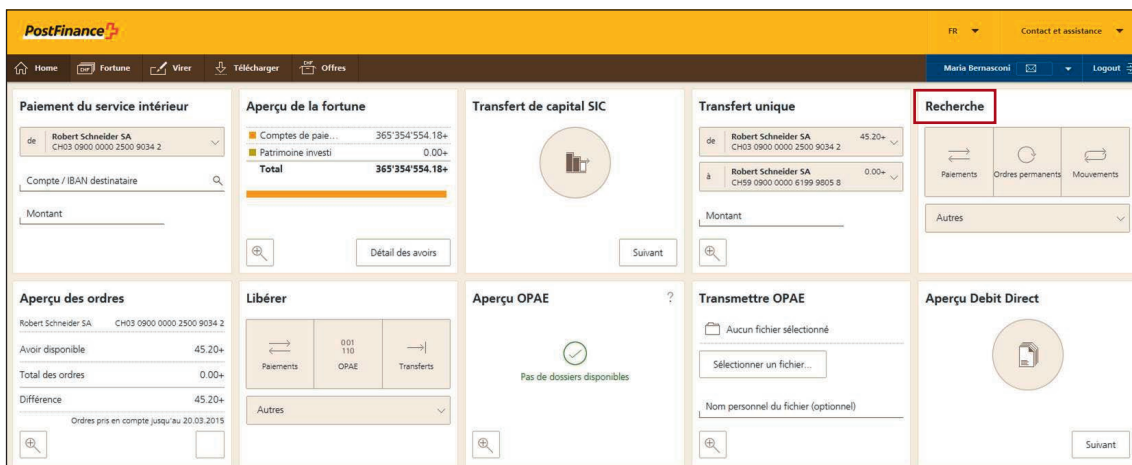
PostFinance

FR Contact et assistance

Home Fortune Virer Télécharger Offres

Maria Bernasconi Logout

Paiement du service intérieur

de Robert Schneider SA CH03 0900 0000 2500 9034 2

Compte / IBAN destinataire

Montant

Aperçu de la fortune

| | |
|---|---|
| Comptes de paie... | 365'354'554.18+ |
| Patrimoine investi | 0.00+ |
| Total | 365'354'554.18+ |

Détail des avoirs

Transfert de capital SIC

Suivant

Transfert unique

de Robert Schneider SA CH03 0900 0000 2500 9034 2 45.20+

à Robert Schneider SA CH59 0900 0000 6199 9805 8 0.00+

Montant

Recherche

Paiements Ordres permanents Mouvements

Autres

Aperçu des ordres

Robert Schneider SA CH03 0900 0000 2500 9034 2

| | |
|---|---|
| Avoir disponible | 45.20+ |
| Total des ordres | 0.00+ |
| Différence | 45.20+ |

Ordres pris en compte jusqu'au 20.03.2015

Libérer

Paiements 001 110 OPAE Transferts

Autres

Aperçu OPAE ?

Pas de dossiers disponibles

Transmettre OPAE

Aucun fichier sélectionné

Sélectionner un fichier...

Nom personnel du fichier (optionnel)

Aperçu Debit Direct

Suivant